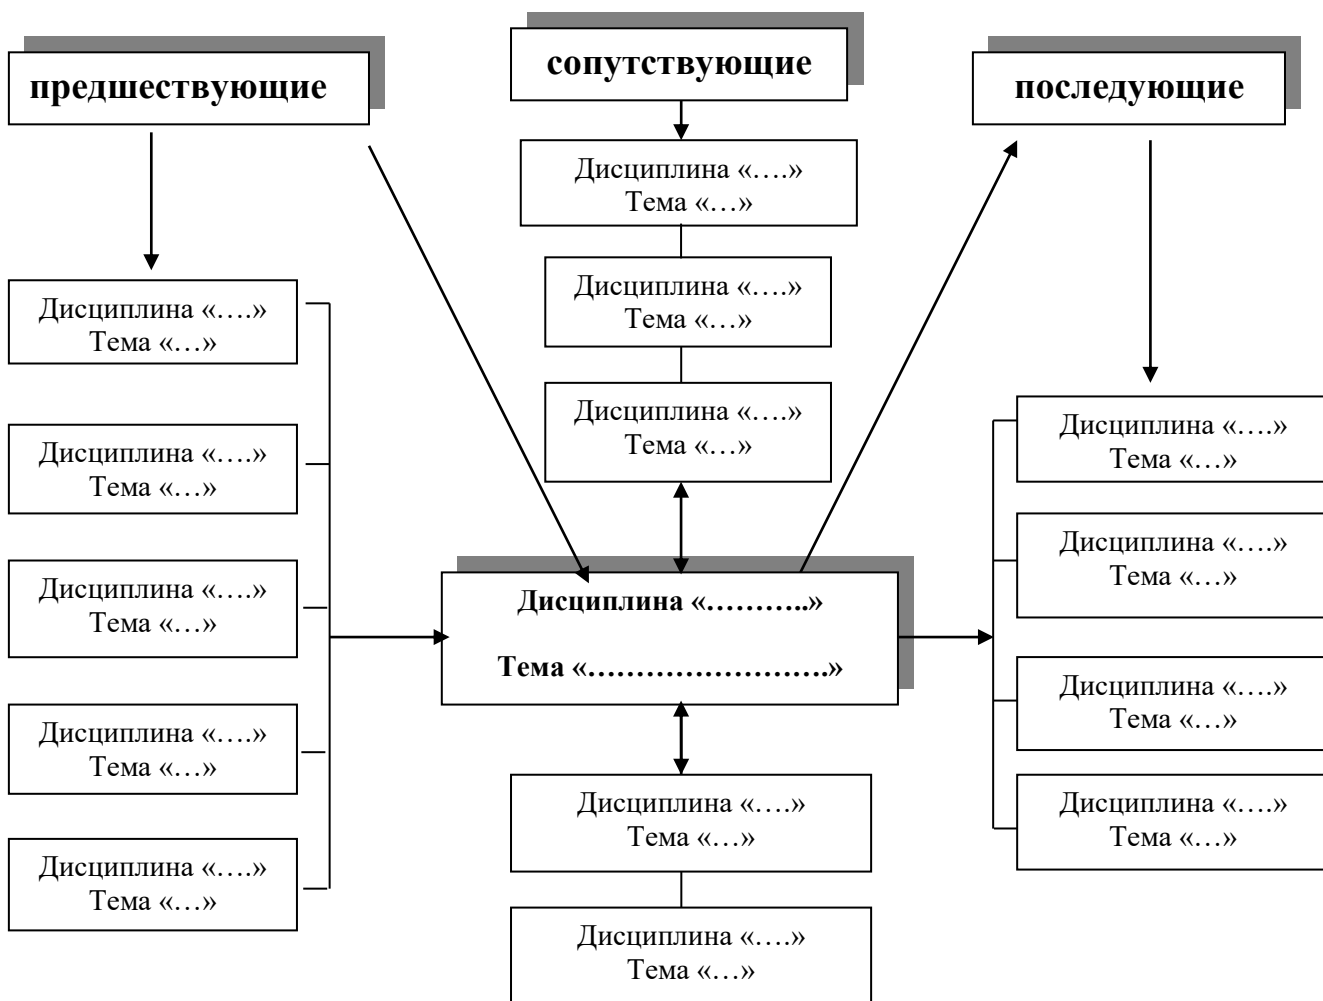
предшествующие

сопутствующие

последующие

Дисциплина «….»
Тема «…»

Дисциплина «….»
Тема «…»

Дисциплина «….»
Тема «…»

Дисциплина «….»
Тема «…»

Дисциплина «….»
Тема «…»

Дисциплина «….»
Тема «…»

Дисциплина «….»
Тема «…»

Дисциплина «….»
Тема «…»

Дисциплина «….»
Тема «…»

Дисциплина «….»
Тема «…»

Дисциплина «….»
Тема «…»

Дисциплина «….»
Тема «…»

Дисциплина «………..»

Тема «…………………….»

Дисциплина «….»
Тема «…»

Дисциплина «….»
Тема «…»